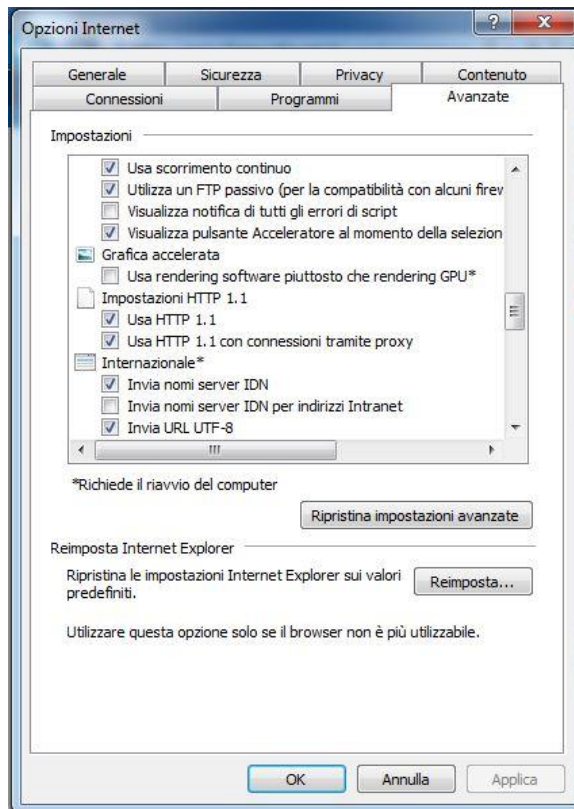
Opzioni Internet

Generale | Sicurezza | Privacy | Contenuto
Connessioni | Programmi | Avanzate

Impostazioni

Usa scorrimento continuo
Utilizza un FTP passivo (per la compatibilità con alcuni firev
Visualizza notifica di tutti gli errori di script
Visualizza pulsante Acceleratore al momento della selezion
Grafica accelerata
Usa rendering software piuttosto che rendering GPU*
Impostazioni HTTP 1.1
Usa HTTP 1.1
Usa HTTP 1.1 con connessioni tramite proxy
Internazionale*
Invia nomi server IDN
Invia nomi server IDN per indirizzi Intranet
Invia URL UTF-8

*Richiede il riavvio del computer

Ripristina impostazioni avanzate

Reimposta Internet Explorer

Ripristina le impostazioni Internet Explorer sui valori predefiniti.

Reimposta...

Utilizzare questa opzione solo se il browser non è più utilizzabile.

OK
Annulla
Applica